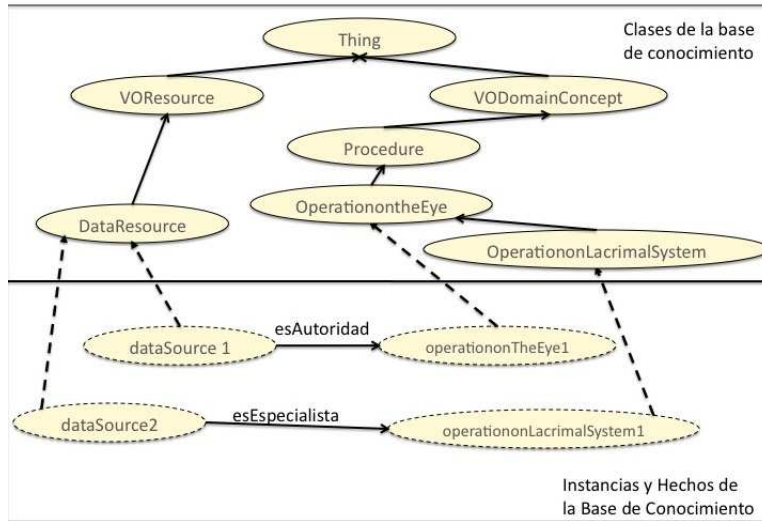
Clases de la base de conocimiento

Thing

VOResource

VODomainConcept

Procedure

OperationontheEye

DataResource

OperationonLacrimalSystem

dataSource 1

esAutoridad

operationonTheEye1

dataSource2

esEspecialista

operationonLacrimalSystem1

Instancias y Hechos de la Base de Conocimiento